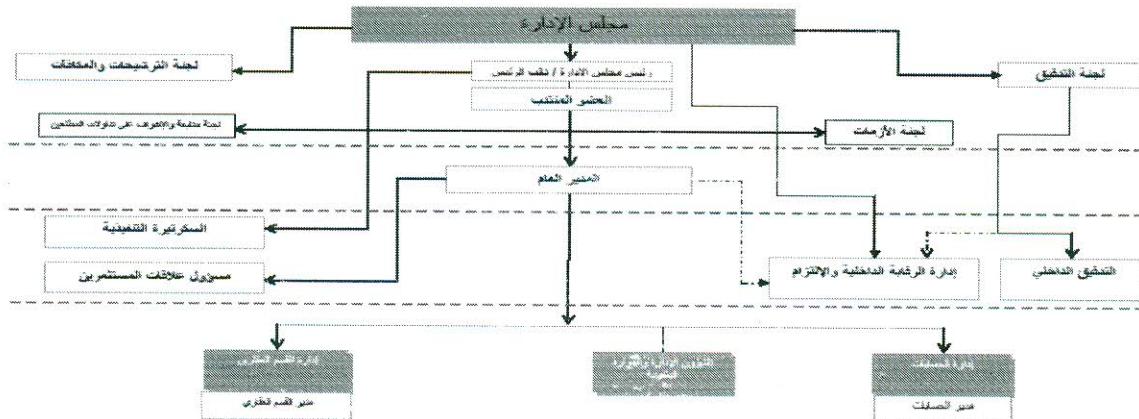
مجلس الإدارة

لجنة الترشيحات والمكافآت

رئيس مجلس الإدارة / نائب الرئيس

لجنة التدقيق

العضو المنتدب

لجنة مختصة والإشراف على تحولات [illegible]

لجنة الأزمات

المدير العام

السكرتيرة التنفيذية

مسؤول علاقات المستثمرين

إدارة الرقابة الداخلية والإلتزام

التدقيق الداخلي

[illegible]

مدير القسم العقاري

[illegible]

إدارة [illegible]

مدير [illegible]